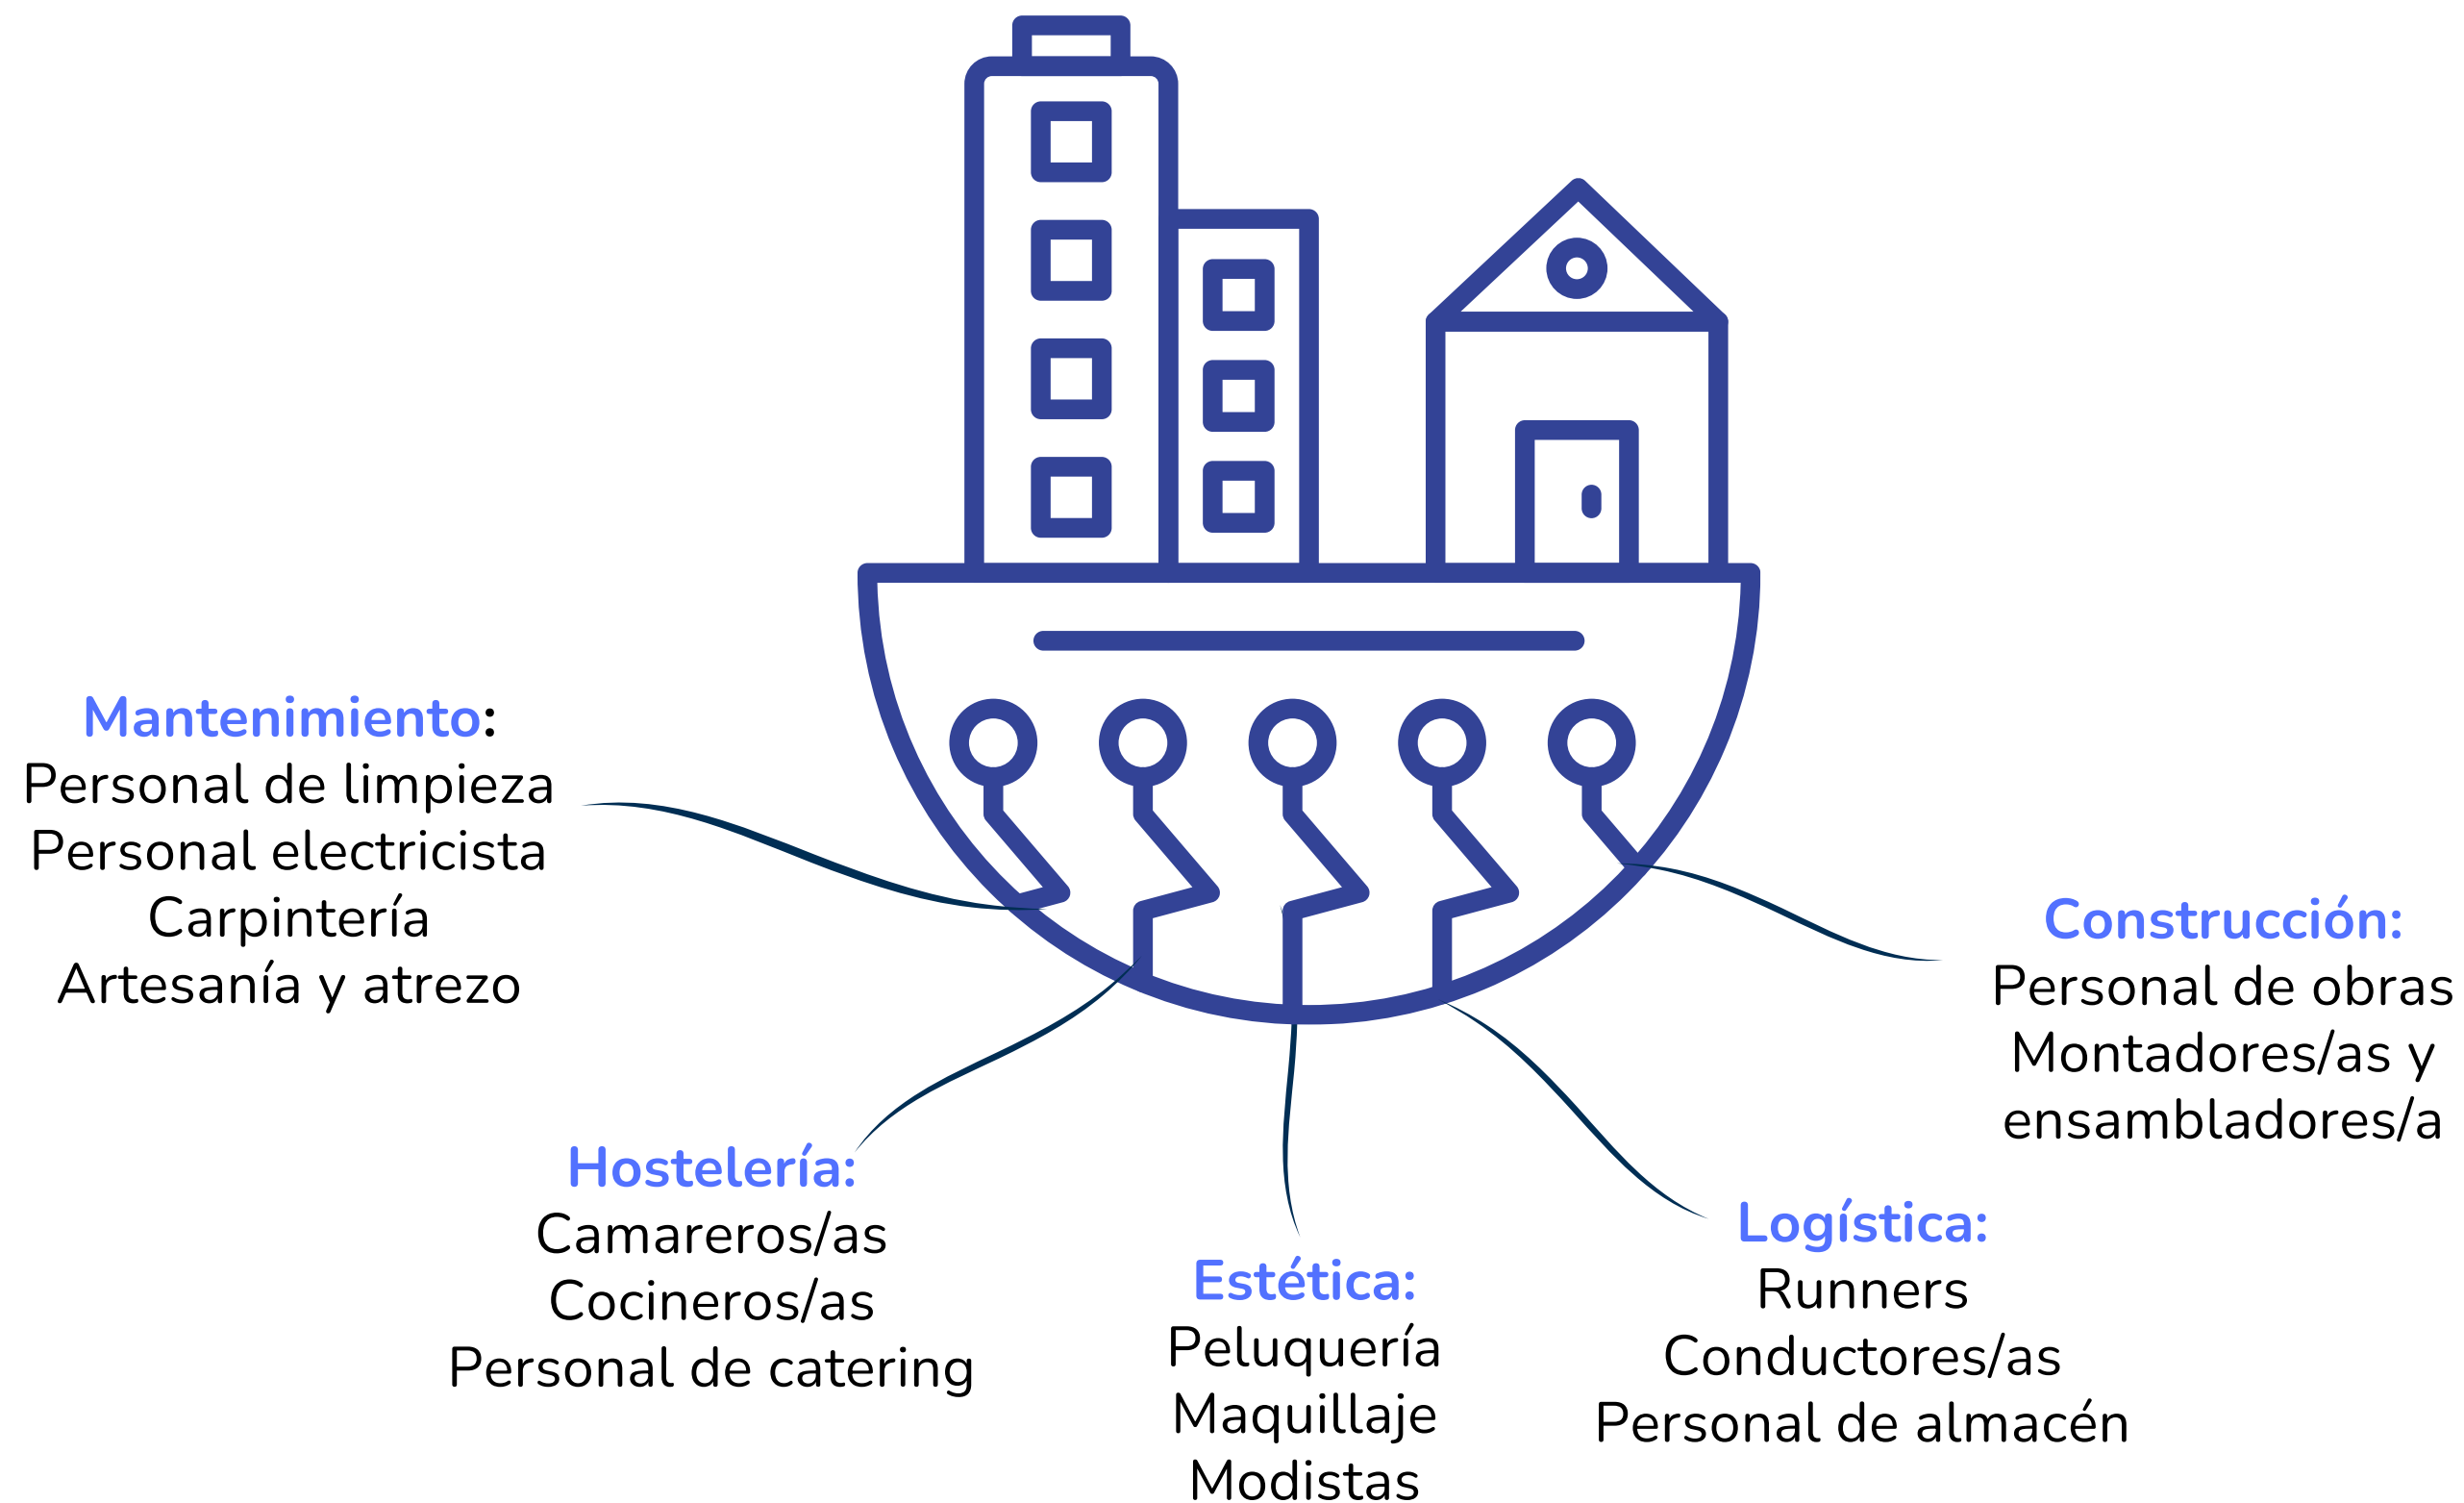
Mantenimiento:
Personal de limpieza
Personal electricista
Carpintería
Artesanía y atrezo

Construcción:
Personal de obras
Montadores/as y
ensambladores/a

Hostelería:
Camareros/as
Cocineros/as
Personal de catering

Estética:
Peluquería
Maquillaje
Modistas

Logística:
Runners
Conductores/as
Personal de almacén